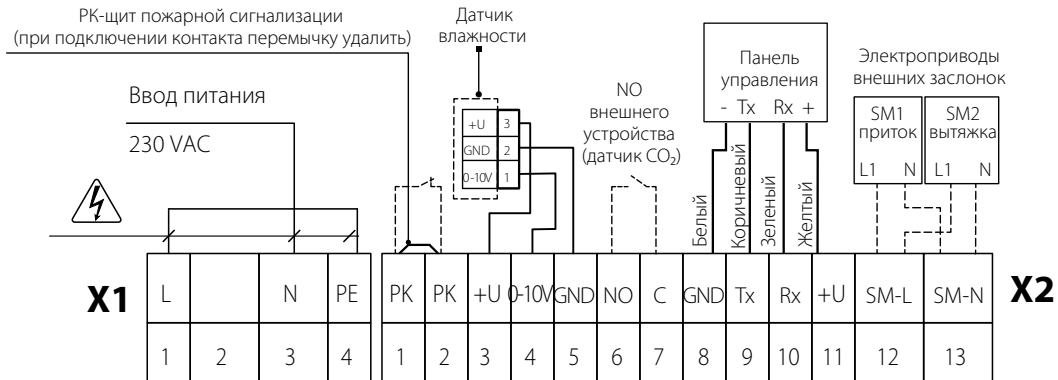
РК-щит пожарной сигнализации
(при подключении контакта перемычку удалить)

Датчик влажности

+U 3
GND 2
0-10V 1

NO внешнего устройства (датчик $CO_2$)

Панель управления
- Tx Rx +

Электроприводы внешних заслонок

SM1 приток
L1 N

SM2 вытяжка
L1 N

Ввод питания

230 VAC

Белый
Коричневый
Зеленый
Желтый

X1

| L | | N | PE |
|---|---|---|---|
| 1 | 2 | 3 | 4 |

| PK | PK | +U | 0-10V | GND | NO | C | GND | Tx | Rx | +U | SM-L | SM-N |
|---|---|---|---|---|---|---|---|---|---|---|---|---|
| 1 | 2 | 3 | 4 | 5 | 6 | 7 | 8 | 9 | 10 | 11 | 12 | 13 |

X2